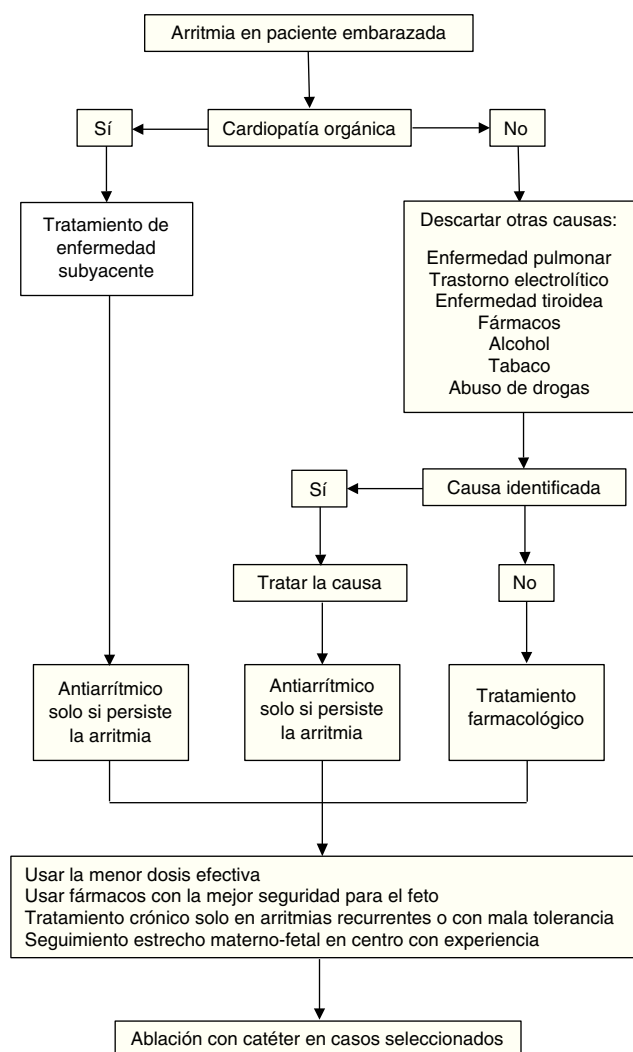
Arritmia en paciente embarazada

Cardiopatía orgánica

Sí

No

Tratamiento de enfermedad subyacente

Descartar otras causas:

Enfermedad pulmonar
Trastorno electrolítico
Enfermedad tiroidea
Fármacos
Alcohol
Tabaco
Abuso de drogas

Causa identificada

Sí

No

Tratar la causa

Antiarrítmico solo si persiste la arritmia

Antiarrítmico solo si persiste la arritmia

Tratamiento farmacológico

Usar la menor dosis efectiva
Usar fármacos con la mejor seguridad para el feto
Tratamiento crónico solo en arritmias recurrentes o con mala tolerancia
Seguimiento estrecho materno-fetal en centro con experiencia

Ablación con catéter en casos seleccionados